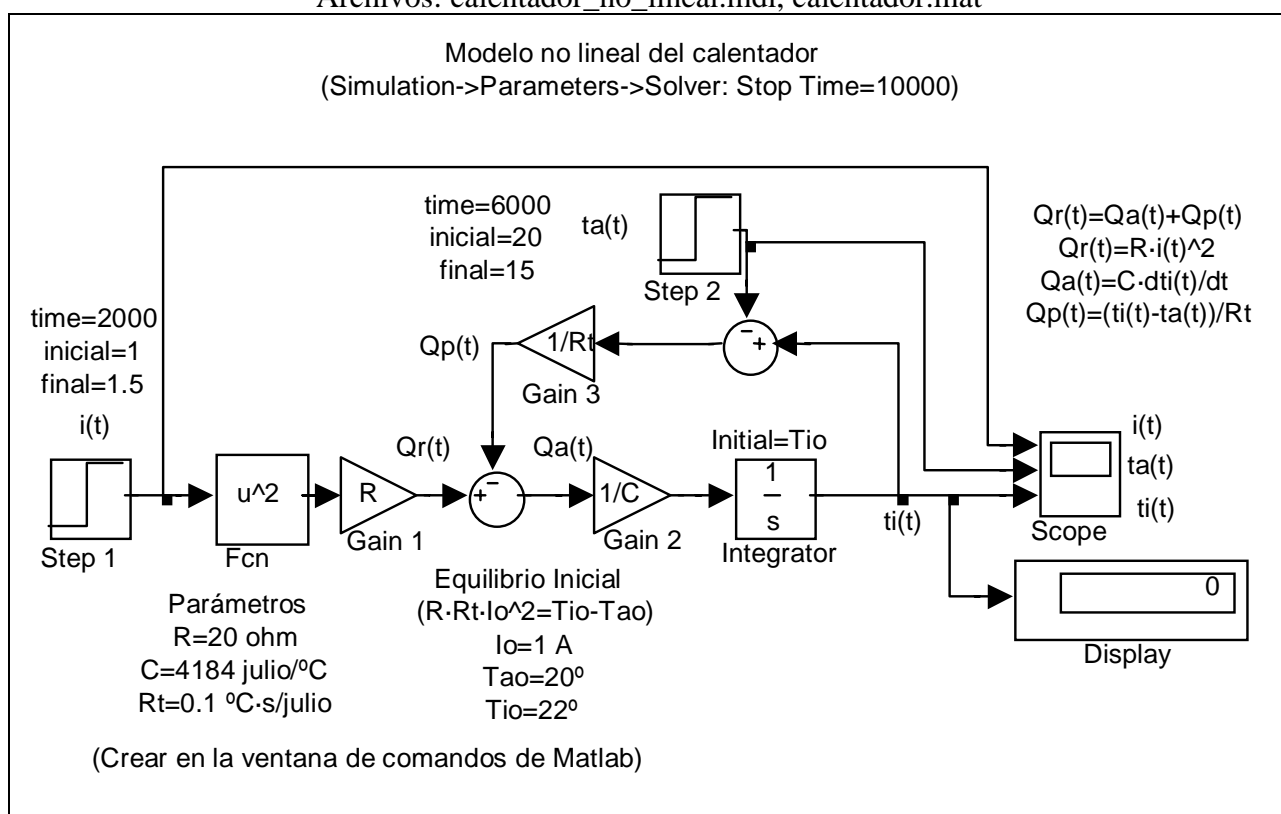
Archivos: calentador_no_lineal.mdl, calentador.mat

Modelo no lineal del calentador
(Simulation->Parameters->Solver: Stop Time=10000)

time=6000
inicial=20
final=15

ta(t)

Step 2

Qr(t)=Qa(t)+Qp(t)
Qr(t)=R·i(t)^2
Qa(t)=C·dti(t)/dt
Qp(t)=(ti(t)-ta(t))/Rt

time=2000
inicial=1
final=1.5

i(t)

Qp(t)

1/Rt

Gain 3

−
+

Qr(t)

Qa(t)

Initial=Tio

i(t)
ta(t)
ti(t)

u^2

R

+
−

1/C

$\frac{1}{s}$

Step 1

Fcn

Gain 1

Gain 2

Integrator

ti(t)

Scope

Equilibrio Inicial
(R·Rt·Io^2=Tio-Tao)
Io=1 A
Tao=20º
Tio=22º

0

Display

Parámetros
R=20 ohm
C=4184 julio/ºC
Rt=0.1 ºC·s/julio

(Crear en la ventana de comandos de Matlab)